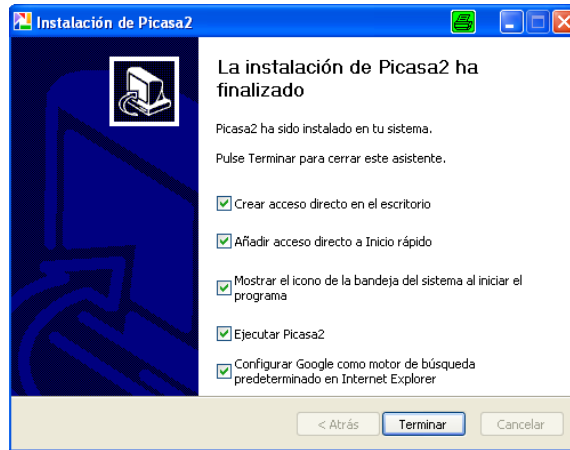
Instalación de Picasa2

La instalación de Picasa2 ha finalizado

Picasa2 ha sido instalado en tu sistema.

Pulse Terminar para cerrar este asistente.

Crear acceso directo en el escritorio

Añadir acceso directo a Inicio rápido

Mostrar el icono de la bandeja del sistema al iniciar el programa

Ejecutar Picasa2

Configurar Google como motor de búsqueda predeterminado en Internet Explorer

< Atrás
Terminar
Cancelar